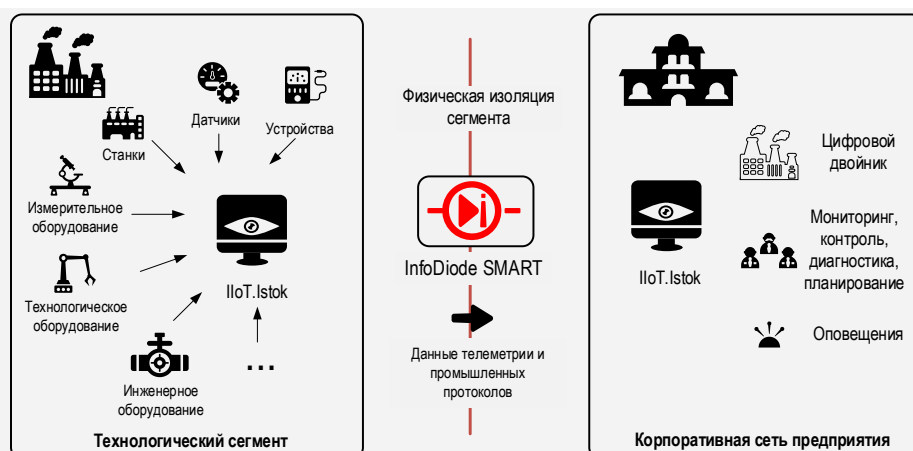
Датчики

Устройства

Станки

Измерительное оборудование

Технологическое оборудование

IIoT.Istok

Инженерное оборудование

...

Технологический сегмент

Физическая изоляция сегмента

InfoDiode SMART

Данные телеметрии и промышленных протоколов

Цифровой двойник

IIoT.Istok

Мониторинг, контроль, диагностика, планирование

Оповещения

Корпоративная сеть предприятия